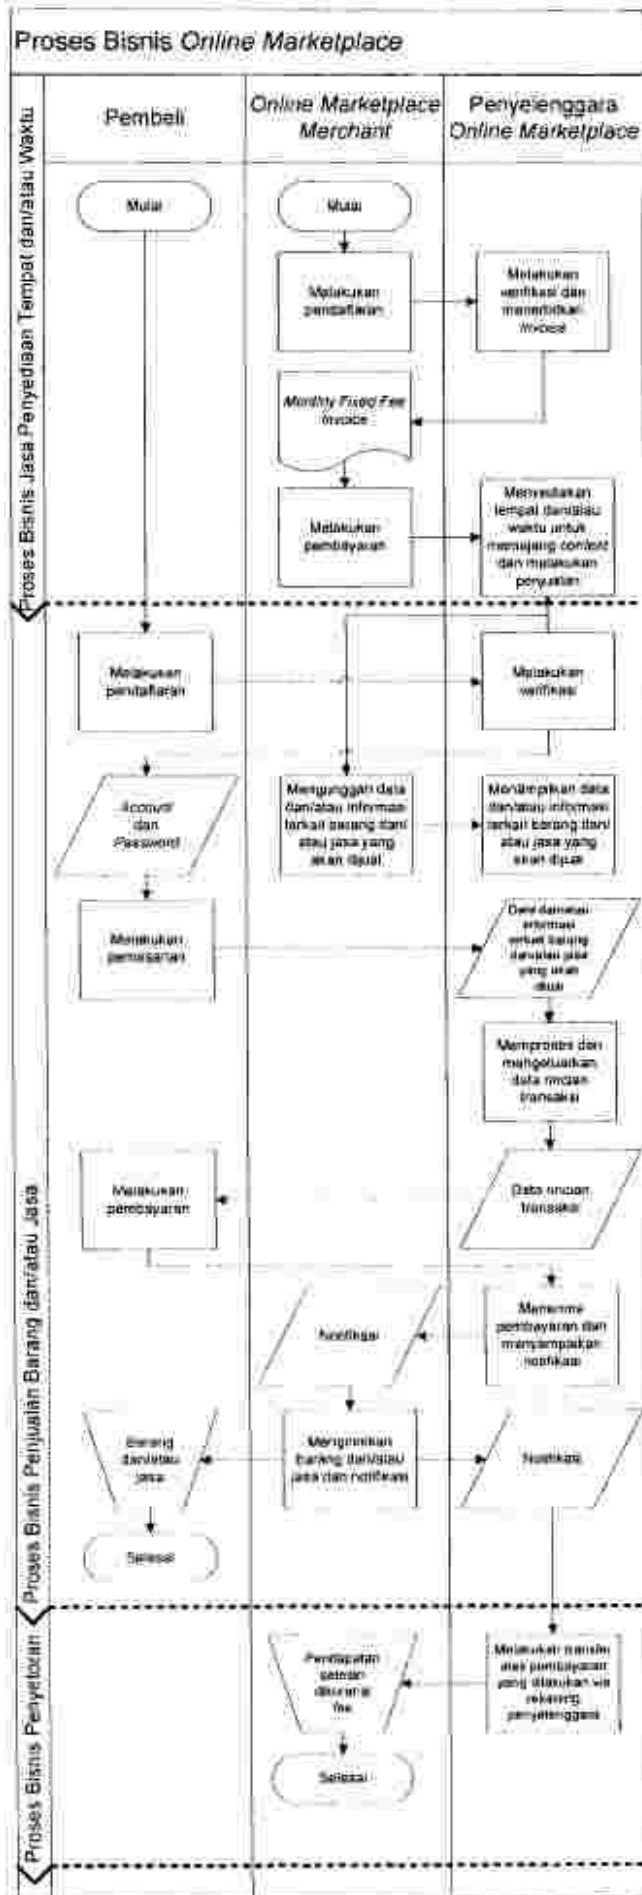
Proses Bisnis Online Marketplace

Proses Bisnis Jasa Penyediaan Tempat dan/atau Waktu

Pembeli

Online Marketplace Merchant

Penyelenggara Online Marketplace

Mulai

Mulai

Melakukan pendaftaran

Melakukan verifikasi dan menerbitkan invoice

Monthly Fixed Fee Invoice

Melakukan pembayaran

Menyediakan tempat dan/atau waktu untuk memajang content dan melakukan penjualan

Proses Bisnis Penjualan Barang dan/atau Jasa

Melakukan pendaftaran

Melakukan verifikasi

Account dan Password

Mengunggah data dan/atau informasi terkait barang dan/ atau jasa yang akan dijual

Menampilkan data dan/atau informasi terkait barang dan/ atau jasa yang akan dijual

Melakukan pemesanan

Data dan/atau informasi terkait barang dan/atau jasa yang akan dibeli

Memproses dan mengeluarkan data rincian transaksi

Melakukan pembayaran

Data rincian transaksi

Notifikasi

Menerima pembayaran dan menyampaikan notifikasi

Barang dan/atau jasa

Mengirimkan barang dan/atau jasa dan notifikasi

Notifikasi

Selesai

Proses Bisnis Penyetoran

Pendapatan setelah dikurangi fee

Melakukan transfer atas pembayaran yang dilakukan via rekening penyelenggara

Selesai